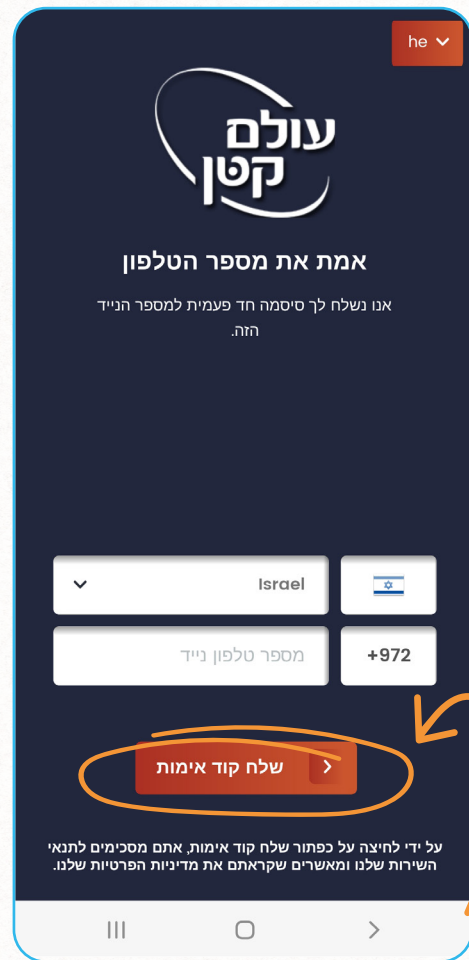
he

עולם קטן

אמת את מספר הטלפון

אנו נשלח לך סיסמה חד פעמית למספר הנייד הזה.

Israel

+972

מספר טלפון נייד

שלח קוד אימות

על ידי לחיצה על כפתור שלח קוד אימות, אתם מסכימים לתנאי השירות שלנו ומאשרים שקראתם את מדיניות הפרטיות שלנו.